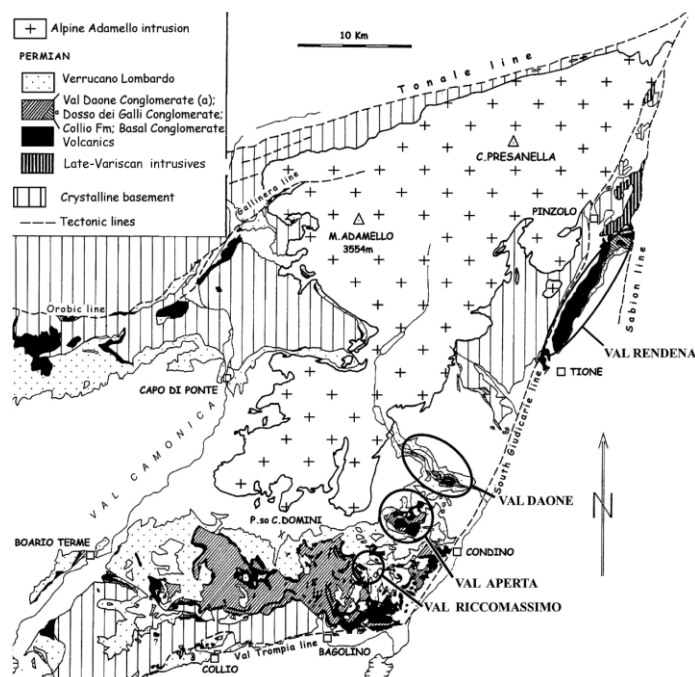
Alpine Adamello intrusion

PERMIAN

Verrucano Lombardo

Val Daone Conglomerate (a); Dosso dei Galli Conglomerate; Collio Fm; Basal Conglomerate

Volcanics

Late-Variscan intrusives

Crystalline basement

Tectonic lines

10 Km

Tonale line

C.PRESANELLA

Gallinera line

M.ADAMELLO 3554m

PINZOLO

Sabion line

Orobic line

CAPO DI PONTE

VAL RENDENA

TIONE

South Giudicarie line

VAL CAMONICA

N

VAL DAONE

BOARIO TERME

P.so C.DOMINI

CONDINO

VAL APERTA

VAL RICCOMASSIMO

Val Trompia line

BAGOLINO

COLLIO

a